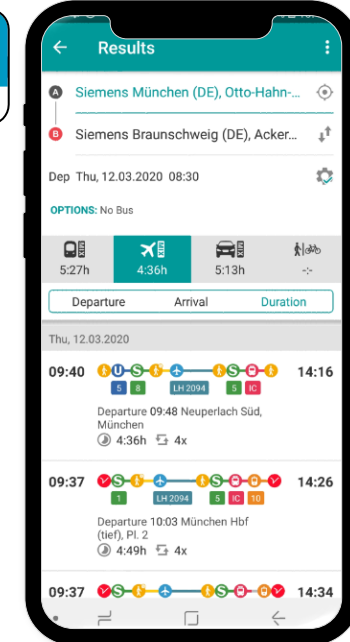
Results

A Siemens München (DE), Otto-Hahn-...

B Siemens Braunschweig (DE), Acker...

Dep Thu, 12.03.2020 08:30

OPTIONS: No Bus

5:27h

4:36h

5:13h

-:-

Departure Arrival Duration

Thu, 12.03.2020

09:40 14:16

5 8 LH 2094 5 IC

Departure 09:48 Neuperlach Süd, München

4:36h 4x

09:37 14:26

1 LH 2094 5 IC 10

Departure 10:03 München Hbf (tief), Pl. 2

4:49h 4x

09:37 14:34